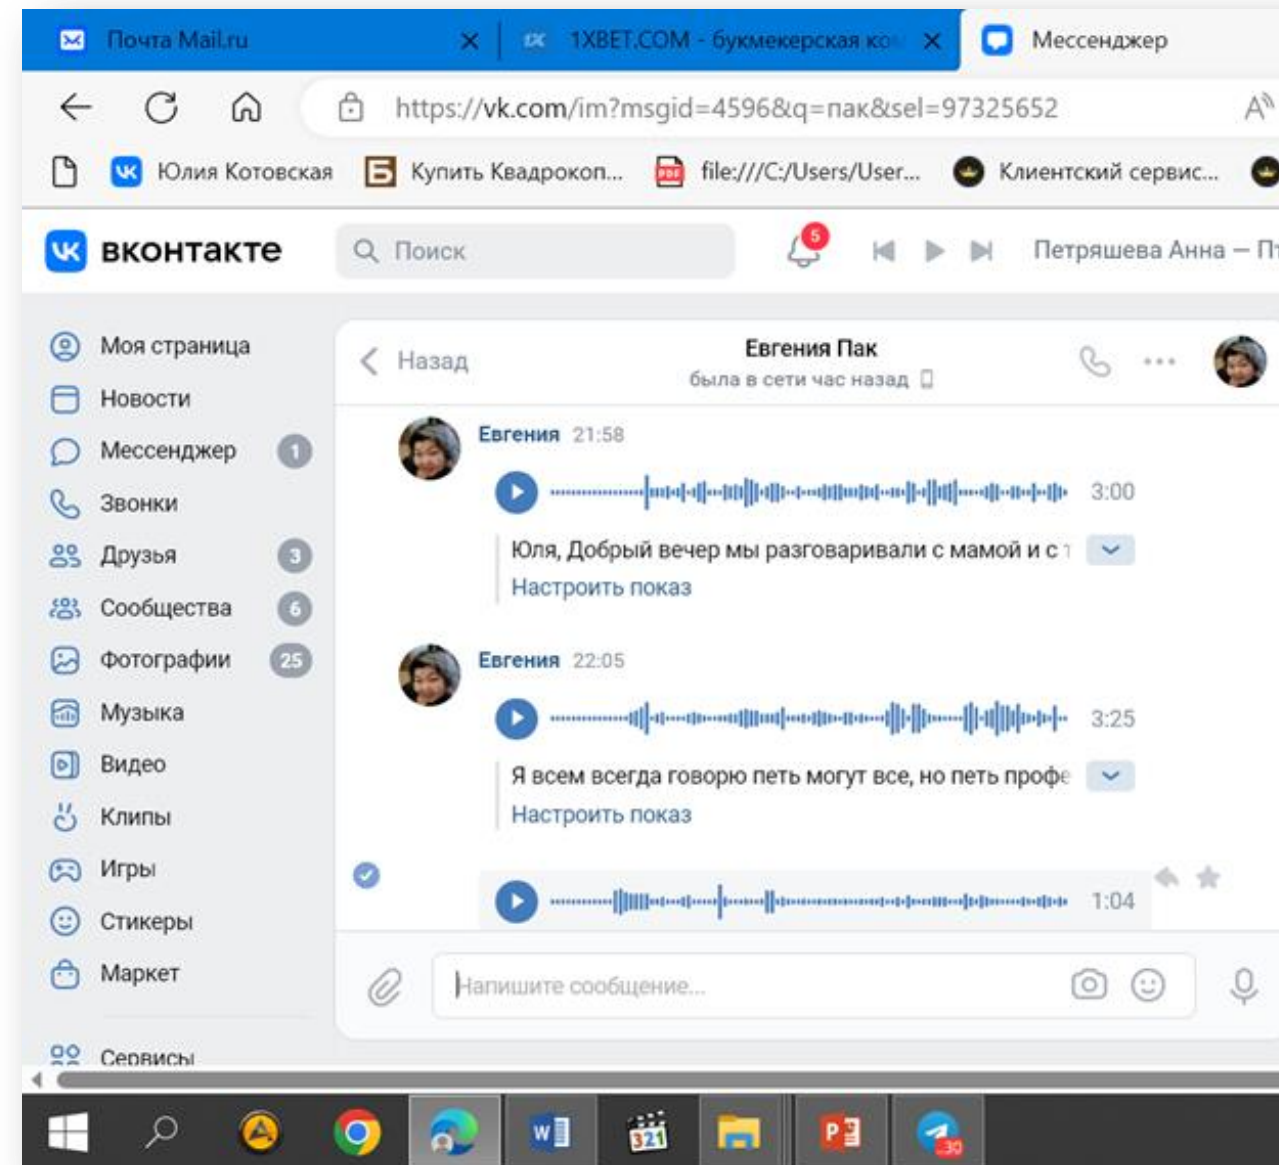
Почта Mail.ru
1XBET.COM - букмекерская ко
Мессенджер

https://vk.com/im?msgid=4596&q=пак&sel=97325652

Юлия Котовская
Купить Квадрокоп...
file:///C:/Users/User...
Клиентский сервис...

вконтакте
Поиск
5
Петряшева Анна — П

Моя страница
Новости
Мессенджер 1
Звонки
Друзья 3
Сообщества 6
Фотографии 25
Музыка
Видео
Клипы
Игры
Стикеры
Маркет
Сервисы

Назад
Евгения Пак
была в сети час назад

Евгения 21:58
3:00
Юля, Добрый вечер мы разговаривали с мамой и с
Настроить показ

Евгения 22:05
3:25
Я всем всегда говорю петь могут все, но петь профе
Настроить показ

1:04

Напишите сообщение...

30